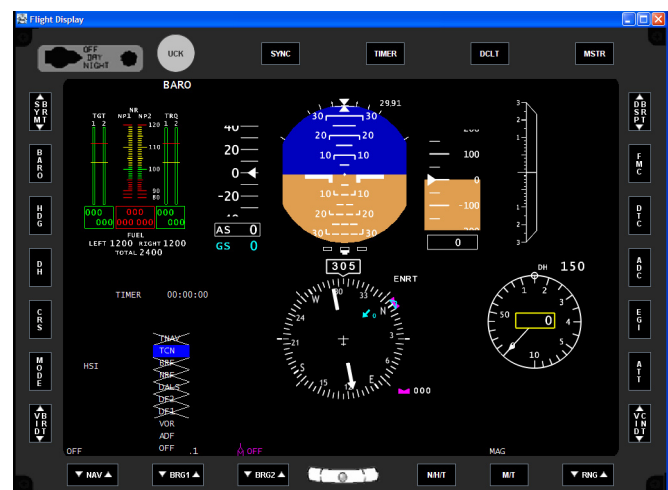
Flight Display

OFF
DAY
NIGHT

UCK

SYNC

TIMER

DCLT

MSTR

BARO

SYMT

BARO

HDG

DH

CRS

MODE

VBIDT

TGT
1 2

NR
NP1 NP2

TRQ
1 2

120

110

100

90
80

000 000 000
000 000 000

FUEL
LEFT 1200 RIGHT 1200
TOTAL 2400

40
20
0
-20

AS 0
GS 0

30 30
20 20
10 10
10 10
20 20
30 30

29.91

200
100
0
-100

0

305

ENRT

TIMER 00:00:00

TNAV
TCN
BRF
NRF
DALS
DF2
DF1
VOR
ADF
OFF

HSI

W
30
33
N
3
6
E
12
15
S
21
24

0

000

DH 150

0
50
4
10

OFF

.1

OFF

MAG

DBSRPT

FMC

DTC

ADC

EGI

ATT

VCINDT

▼ NAV ▲

▼ BRG1 ▲

▼ BRG2 ▲

N/H/T

M/T

▼ RNG ▲